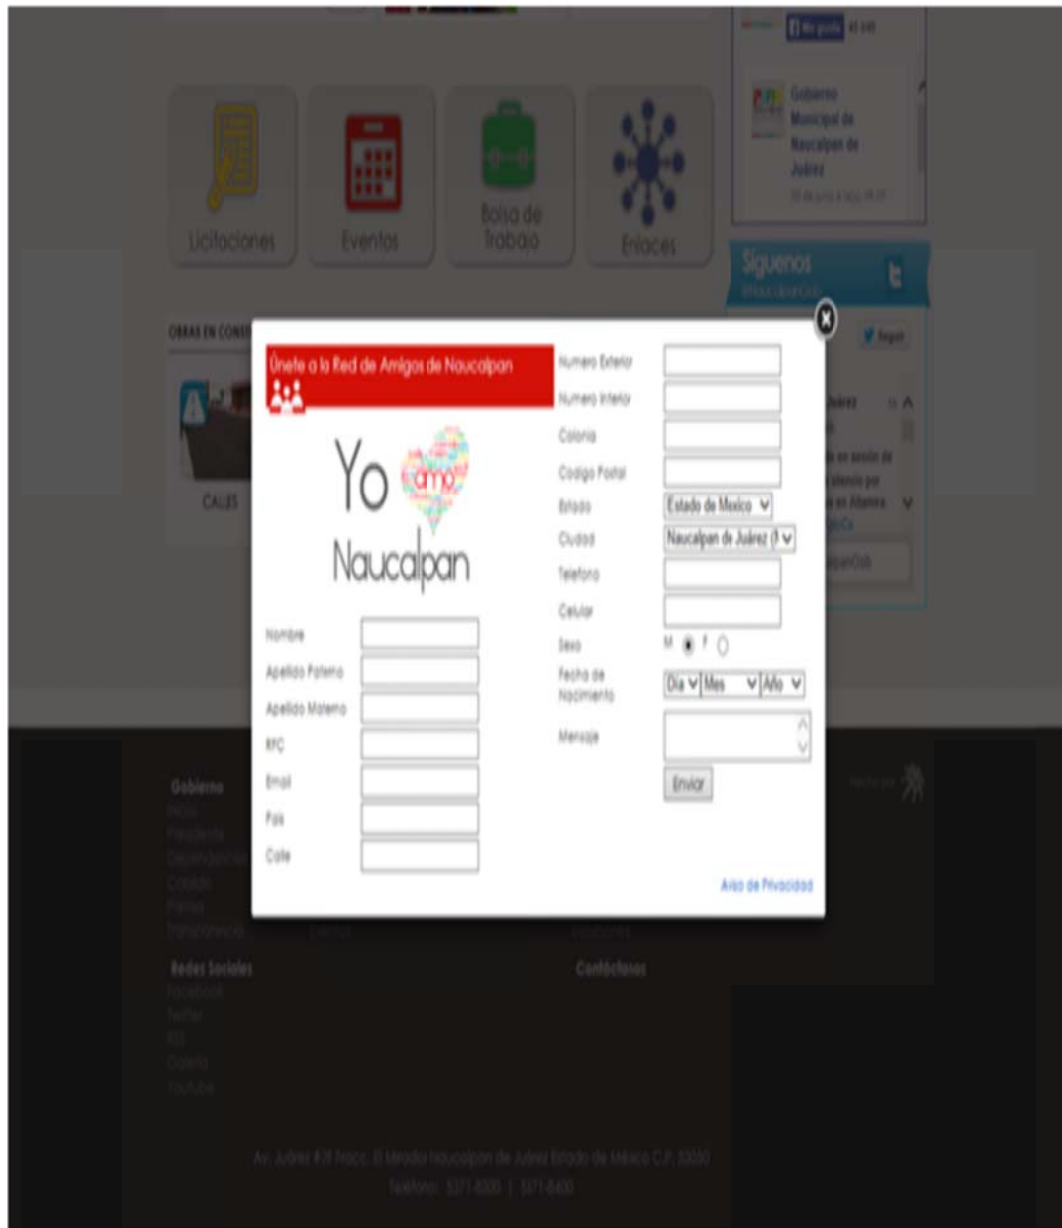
Me gusta

Gobierno Municipal de Naucalpan de Juárez

Licitaciones

Eventos

Bolsa de Trabajo

Enlaces

Síguenos

OBRAS EN CONS

CALLES

Únete a la Red de Amigos de Naucalpan

Yo amo Naucalpan

Nombre

Apellido Paterno

Apellido Materno

RFC

Email

País

Calle

Numero Exterior

Numero Interior

Colonia

Codigo Postal

Estado Estado de Mexico

Ciudad Naucalpan de Juárez

Telefono

Celular

Sexo M F

Fecha de Nacimiento Día Mes Año

Mensaje

Enviar

Aviso de Privacidad

Gobierno

Redes Sociales

Contáctanos

Av. Juárez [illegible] Naucalpan de Juárez Estado de México C.P. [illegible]

Teléfono: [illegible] | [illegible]